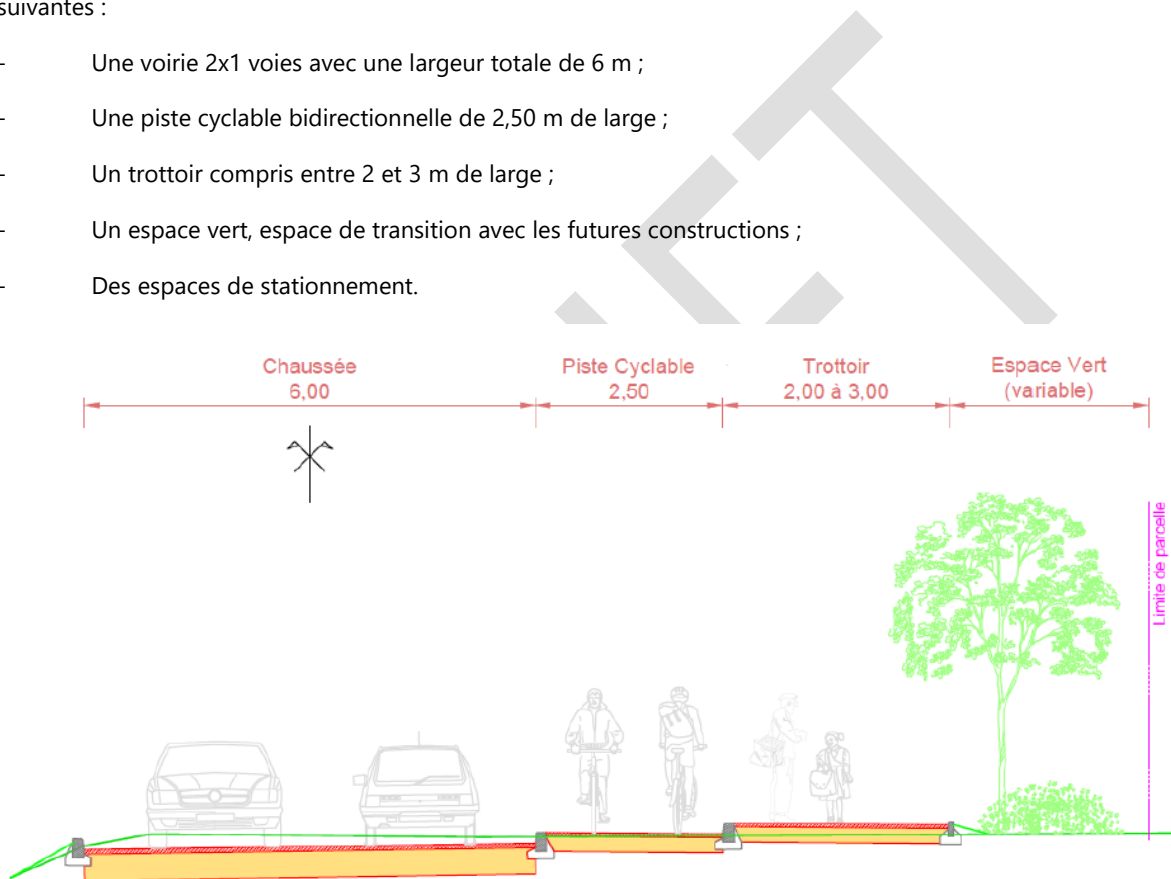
suivantes :

- Une voirie 2x1 voies avec une largeur totale de 6 m ;
- Une piste cyclable bidirectionnelle de 2,50 m de large ;
- Un trottoir compris entre 2 et 3 m de large ;
- Un espace vert, espace de transition avec les futures constructions ;
- Des espaces de stationnement.

Chaussée 6,00

Piste Cyclable 2,50

Trottoir 2,00 à 3,00

Espace Vert (variable)

Limite de parcelle